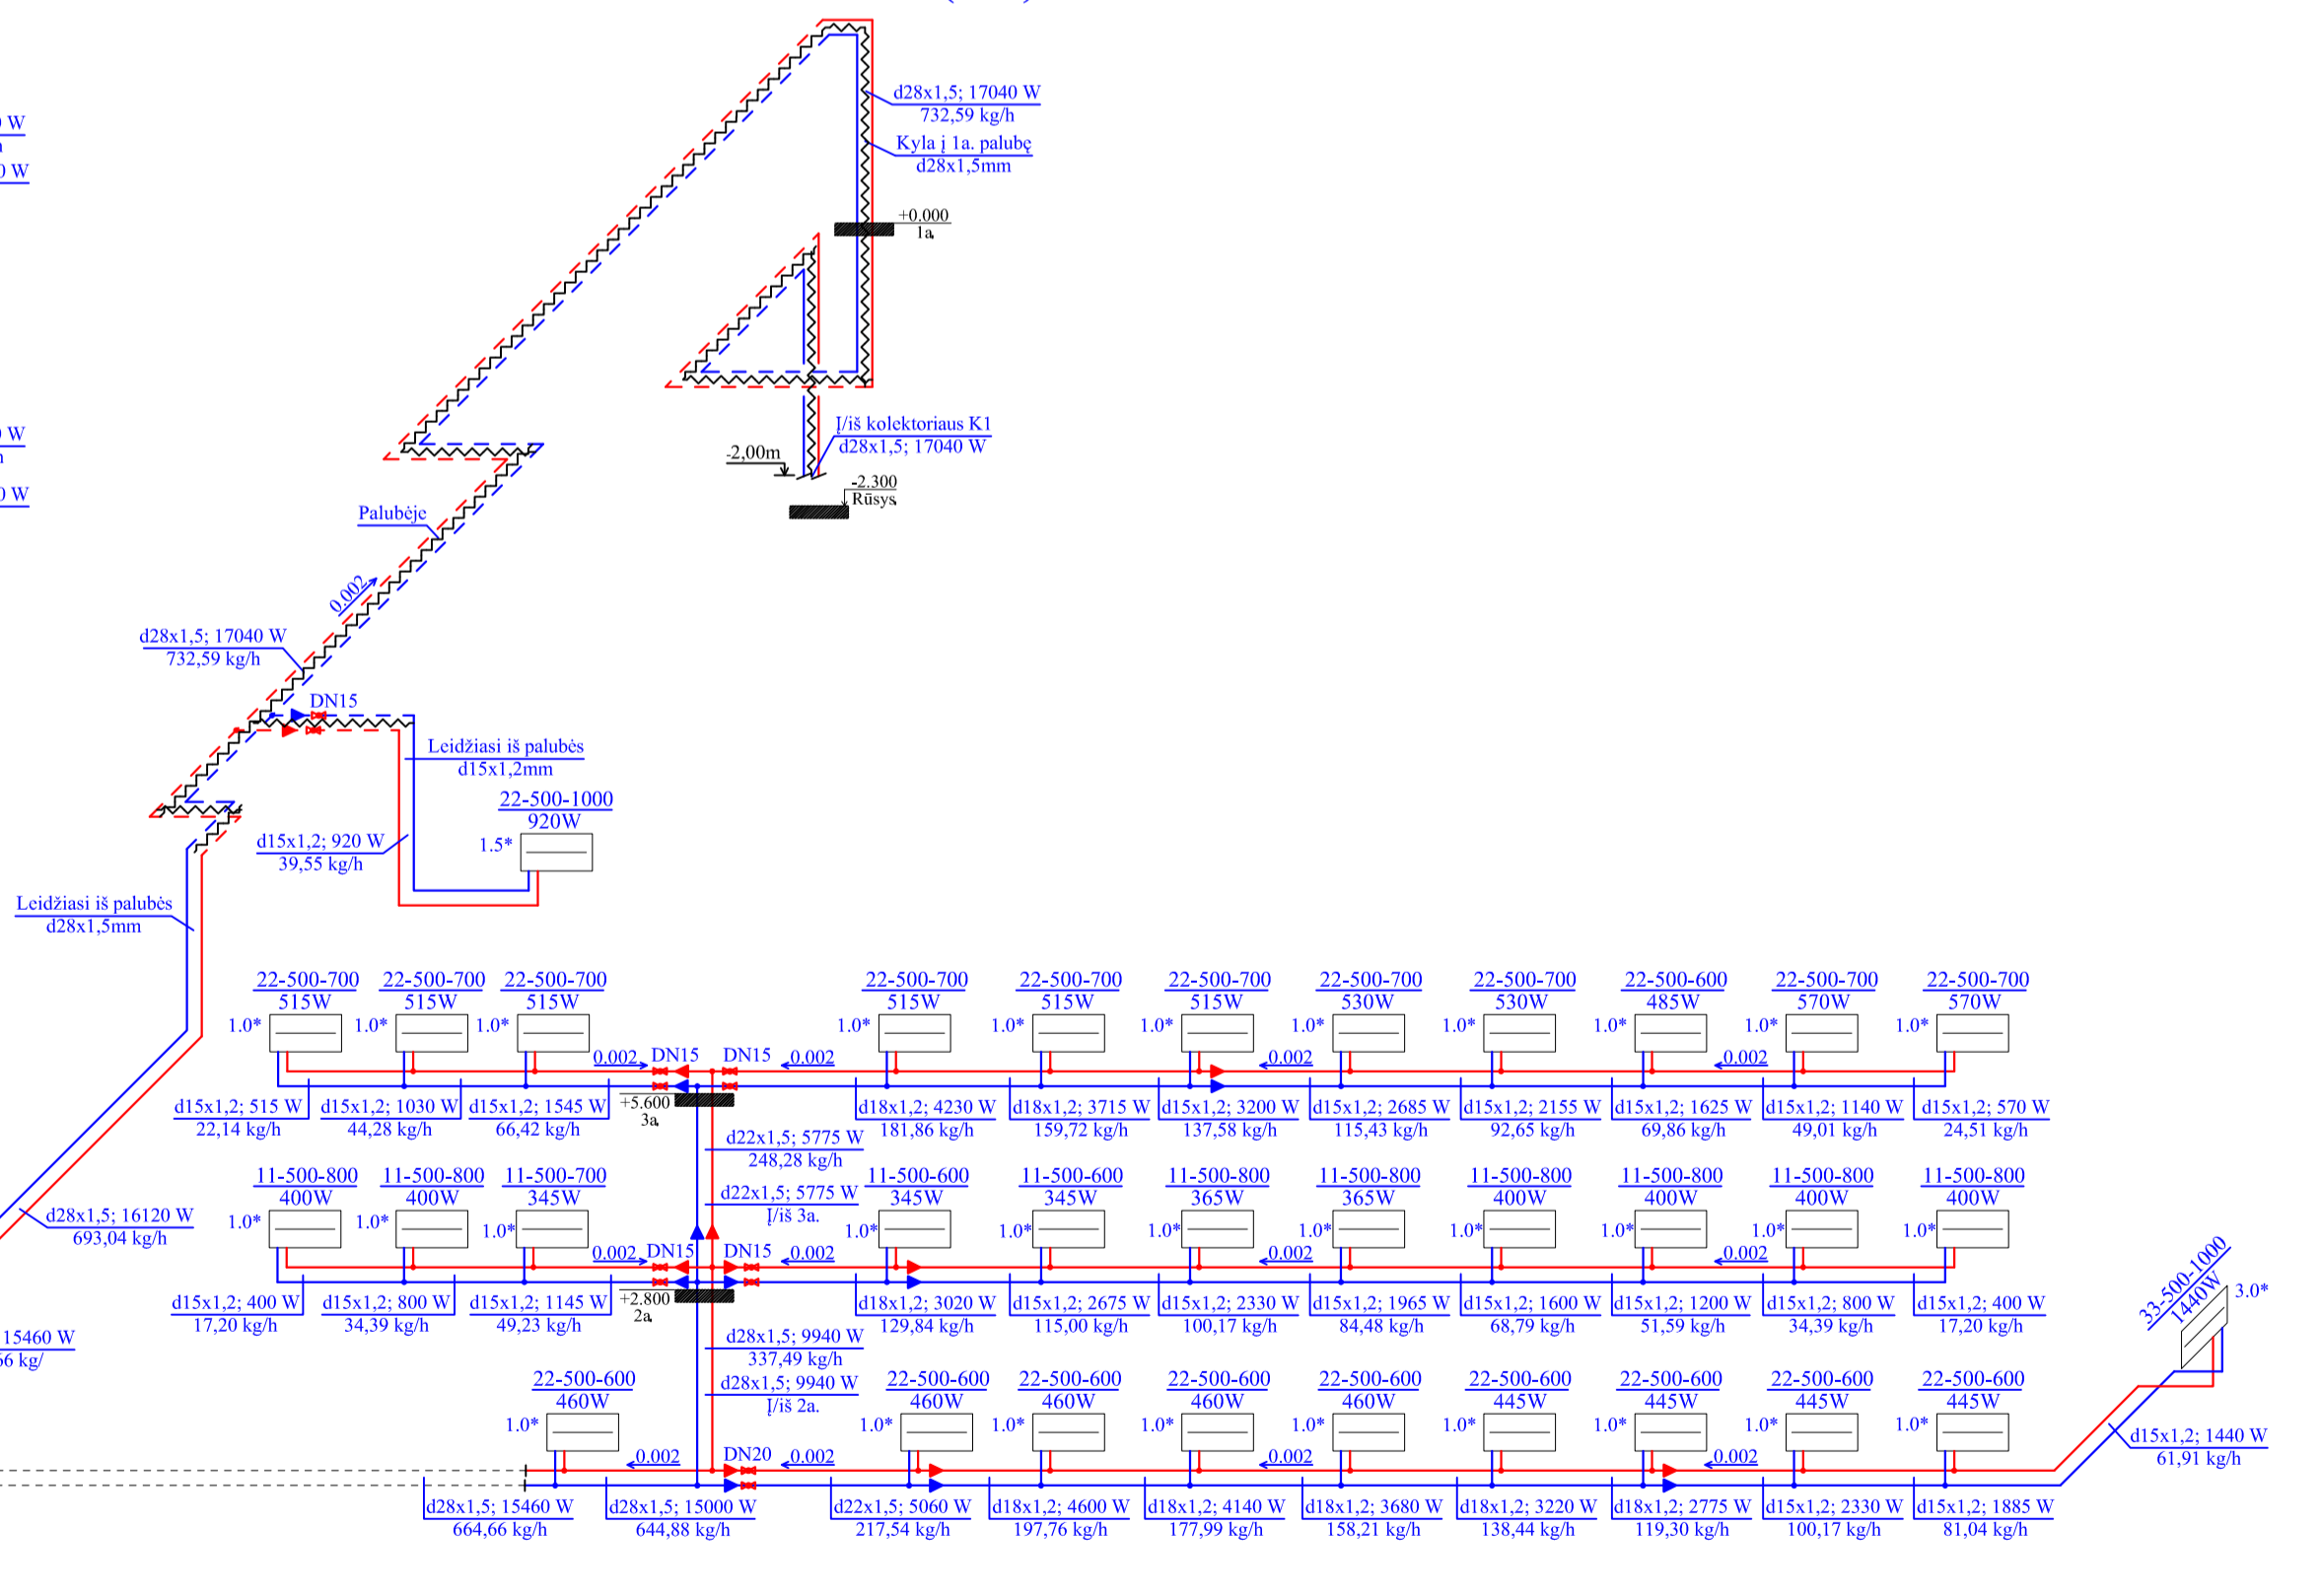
) W
n
) W

) W
n
) W

d28x1,5; 17040 W
732,59 kg/h
Kyla į 1a. palubę
d28x1,5mm

+0.000
1a

Į/iš kolektoriaus K1
d28x1,5; 17040 W
-2,00m
-2.300
Rūsys

Palubėje
0.002
d28x1,5; 17040 W
732,59 kg/h
DN15
Leidžiasi iš palubės
d15x1,2mm
22-500-1000
920W
1.5*
d15x1,2; 920 W
39,55 kg/h
Leidžiasi iš palubės
d28x1,5mm

22-500-700 515W 1.0*
22-500-700 515W 1.0*
22-500-700 515W 1.0*
0.002 DN15 DN15 0.002
22-500-700 515W 1.0*
22-500-700 515W 1.0*
22-500-700 515W 1.0*
22-500-700 530W 1.0*
22-500-700 530W 1.0*
22-500-600 485W 1.0*
22-500-700 570W 1.0*
22-500-700 570W 1.0*
0.002
0.002

d15x1,2; 515 W 22,14 kg/h
d15x1,2; 1030 W 44,28 kg/h
d15x1,2; 1545 W 66,42 kg/h
+5.600
3a
d18x1,2; 4230 W 181,86 kg/h
d18x1,2; 3715 W 159,72 kg/h
d15x1,2; 3200 W 137,58 kg/h
d15x1,2; 2685 W 115,43 kg/h
d15x1,2; 2155 W 92,65 kg/h
d15x1,2; 1625 W 69,86 kg/h
d15x1,2; 1140 W 49,01 kg/h
d15x1,2; 570 W 24,51 kg/h
d22x1,5; 5775 W
248,28 kg/h
d22x1,5; 5775 W
Į/iš 3a.

11-500-800 400W 1.0*
11-500-800 400W 1.0*
11-500-700 345W 1.0*
0.002 DN15 DN15 0.002
11-500-600 345W 1.0*
11-500-600 345W 1.0*
11-500-800 365W 1.0*
11-500-800 365W 1.0*
11-500-800 400W 1.0*
11-500-800 400W 1.0*
11-500-800 400W 1.0*
11-500-800 400W 1.0*
0.002
0.002
d28x1,5; 16120 W
693,04 kg/h

d15x1,2; 400 W 17,20 kg/h
d15x1,2; 800 W 34,39 kg/h
d15x1,2; 1145 W 49,23 kg/h
+2.800
2a
d18x1,2; 3020 W 129,84 kg/h
d18x1,2; 2675 W 115,00 kg/h
d15x1,2; 2330 W 100,17 kg/h
d15x1,2; 1965 W 84,48 kg/h
d15x1,2; 1600 W 68,79 kg/h
d15x1,2; 1200 W 51,59 kg/h
d15x1,2; 800 W 34,39 kg/h
d15x1,2; 400 W 17,20 kg/h
15460 W
6 kg/
d28x1,5; 9940 W
337,49 kg/h
d28x1,5; 9940 W
Į/iš 2a.

33-500-1000
1440W
3.0*

22-500-600 460W 1.0*
0.002 DN20 0.002
22-500-600 460W 1.0*
22-500-600 460W 1.0*
22-500-600 460W 1.0*
22-500-600 460W 1.0*
22-500-600 445W 1.0*
22-500-600 445W 1.0*
22-500-600 445W 1.0*
22-500-600 445W 1.0*
0.002
0.002
d15x1,2; 1440 W
61,91 kg/h

d28x1,5; 15460 W 664,66 kg/h
d28x1,5; 15000 W 644,88 kg/h
d22x1,5; 5060 W 217,54 kg/h
d18x1,2; 4600 W 197,76 kg/h
d18x1,2; 4140 W 177,99 kg/h
d18x1,2; 3680 W 158,21 kg/h
d18x1,2; 3220 W 138,44 kg/h
d18x1,2; 2775 W 119,30 kg/h
d15x1,2; 2330 W 100,17 kg/h
d15x1,2; 1885 W 81,04 kg/h